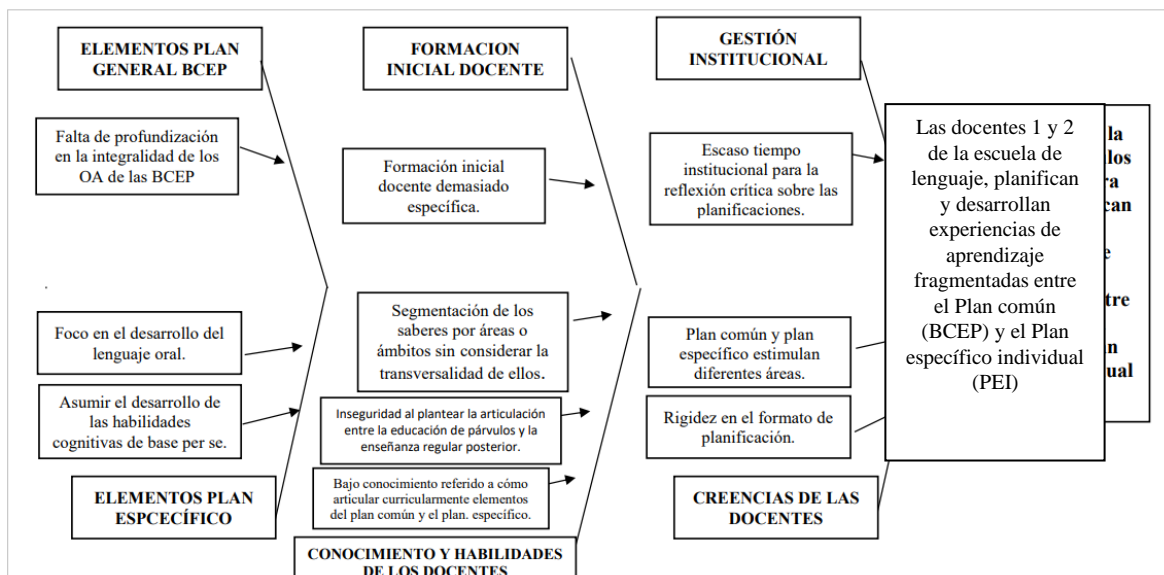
ELEMENTOS PLAN GENERAL BCEP

FORMACION INICIAL DOCENTE

GESTIÓN INSTITUCIONAL

Falta de profundización en la integralidad de los OA de las BCEP

Formación inicial docente demasiado específica.

Escaso tiempo institucional para la reflexión crítica sobre las planificaciones.

Las docentes 1 y 2 de la escuela de lenguaje, planifican y desarrollan experiencias de aprendizaje fragmentadas entre el Plan común (BCEP) y el Plan específico individual (PEI)

la
los
ra
ican
e
tre
n
ual

Foco en el desarrollo del lenguaje oral.

Segmentación de los saberes por áreas o ámbitos sin considerar la transversalidad de ellos.

Plan común y plan específico estimulan diferentes áreas.

Asumir el desarrollo de las habilidades cognitivas de base per se.

Inseguridad al plantear la articulación entre la educación de párvulos y la enseñanza regular posterior.

Rigidez en el formato de planificación.

Bajo conocimiento referido a cómo articular curricularmente elementos del plan común y el plan. específico.

ELEMENTOS PLAN ESPCECÍFICO

CREENCIAS DE LAS DOCENTES

CONOCIMIENTO Y HABILIDADES DE LOS DOCENTES